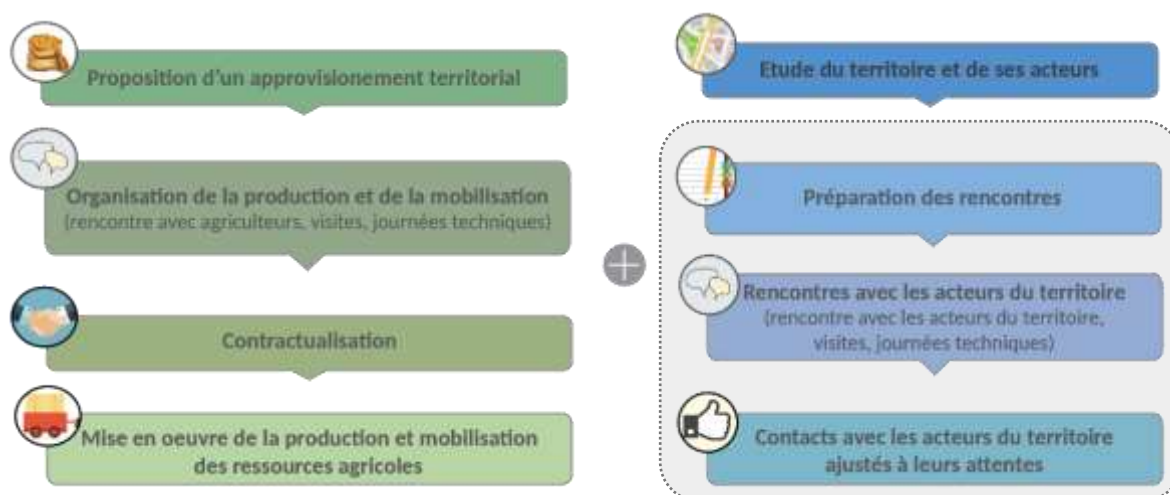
Proposition d'un approvisionement territorial

Organisation de la production et de la mobilisation
(rencontre avec agriculteurs, visites, journées techniques)

Contractualisation

Mise en oeuvre de la production et mobilisation des ressources agricoles

Etude du territoire et de ses acteurs

Préparation des rencontres

Rencontres avec les acteurs du territoire
(rencontre avec les acteurs du territoire, visites, journées techniques)

Contacts avec les acteurs du territoire ajustés à leurs attentes